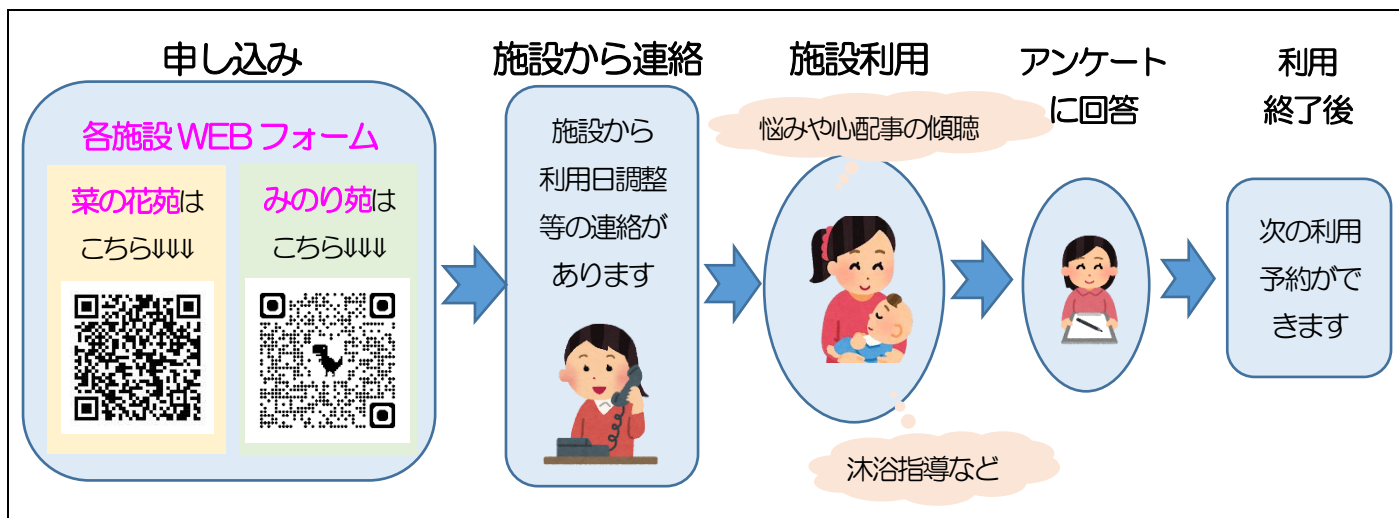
申し込み

各施設 WEB フォーム

菜の花苑は
こちら⇓⇓⇓

みのり苑は
こちら⇓⇓⇓

施設から連絡

施設から
利用日調整
等の連絡が
あります

施設利用

悩みや心配事の傾聴

沐浴指導など

アンケート
に回答

利用
終了後

次の利用
予約がで
きます